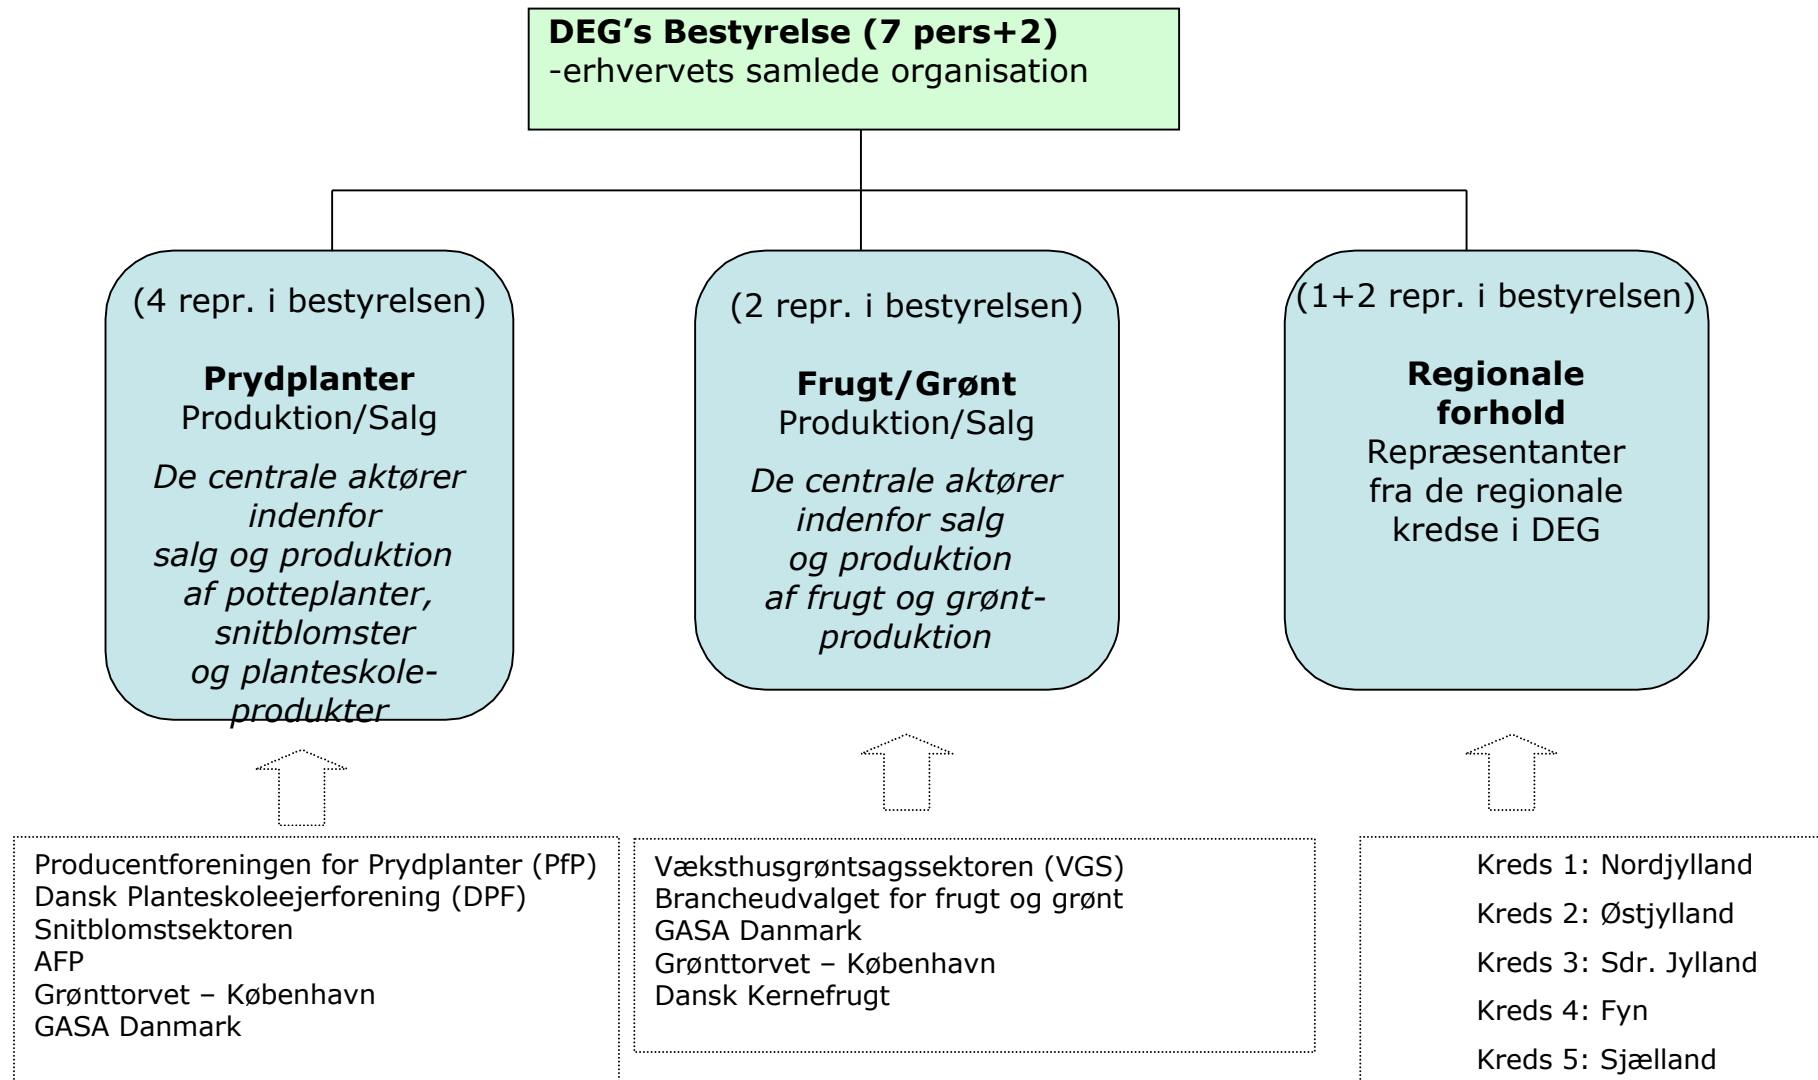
DEG's Bestyrelse (7 pers+2)
-erhvervets samlede organisation

(4 repr. i bestyrelsen)

Prydplanter
Produktion/Salg

De centrale aktører indenfor salg og produktion af potteplanter, snitblomster og planteskoleprodukter

(2 repr. i bestyrelsen)

Frugt/Grønt
Produktion/Salg

De centrale aktører indenfor salg og produktion af frugt og grøntproduktion

(1+2 repr. i bestyrelsen)

Regionale forhold
Repræsentanter fra de regionale kredse i DEG

Producentforeningen for Prydplanter (PfP)
Dansk Planteskoleejerforening (DPF)
Snitblomstsektoren
AFP
Grønttorvet – København
GASA Danmark

Væksthusgrøntsagssektoren (VGS)
Brancheudvalget for frugt og grønt
GASA Danmark
Grønttorvet – København
Dansk Kernefrugt

Kreds 1: Nordjylland
Kreds 2: Østjylland
Kreds 3: Sdr. Jylland
Kreds 4: Fyn
Kreds 5: Sjælland